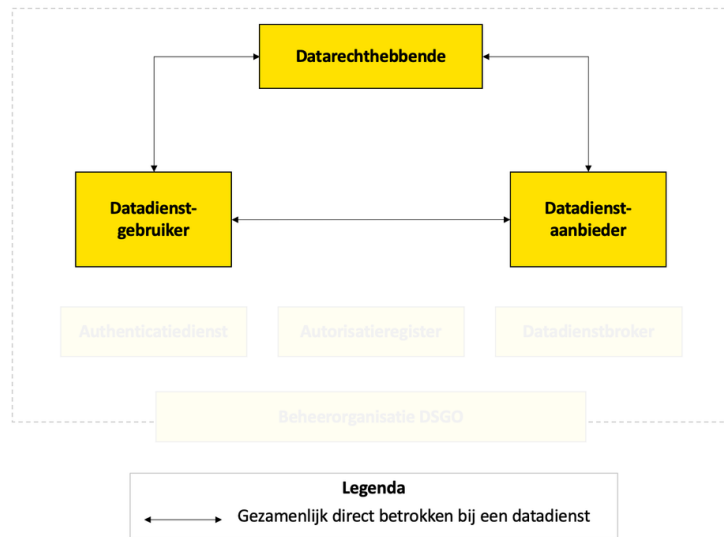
Datarechthebbende

Datadienst-gebruiker

Datadienst-aanbieder

Authenticatiedienst

Autorisatieregister

Datadienstbroker

Beheerorganisatie DSGO

Legenda

Gezamenlijk direct betrokken bij een datadienst